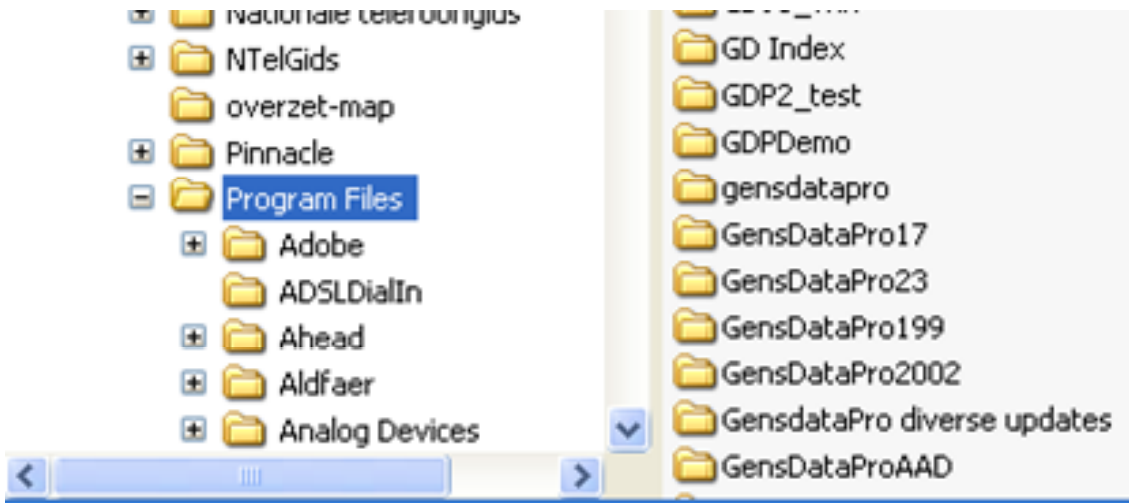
Nationale telefoongids
NTelGids
overzet-map
Pinnacle
Program Files
Adobe
ADSLDialIn
Ahead
Aldfaer
Analog Devices

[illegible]
GD Index
GDP2_test
GDPDemo
gensdatapro
GensDataPro17
GensDataPro23
GensDataPro199
GensDataPro2002
GensdataPro diverse updates
GensDataProAAD